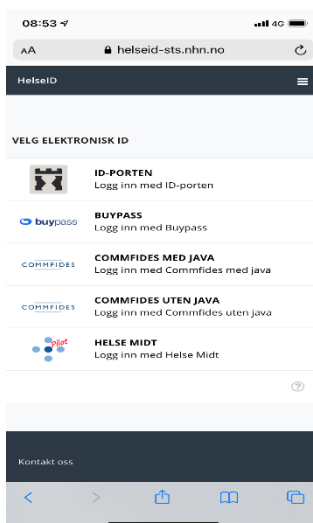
08:53

4G

AA

helseid-sts.nhn.no

HelseID

VELG ELEKTRONISK ID

ID-PORTEN
Logg inn med ID-porten

buypass

BUYPASS
Logg inn med Buypass

COMMFIDES

COMMFIDES MED JAVA
Logg inn med Commfides med java

COMMFIDES

COMMFIDES UTEN JAVA
Logg inn med Commfides uten java

pilot

HELSE MIDT
Logg inn med Helse Midt

?

Kontakt oss